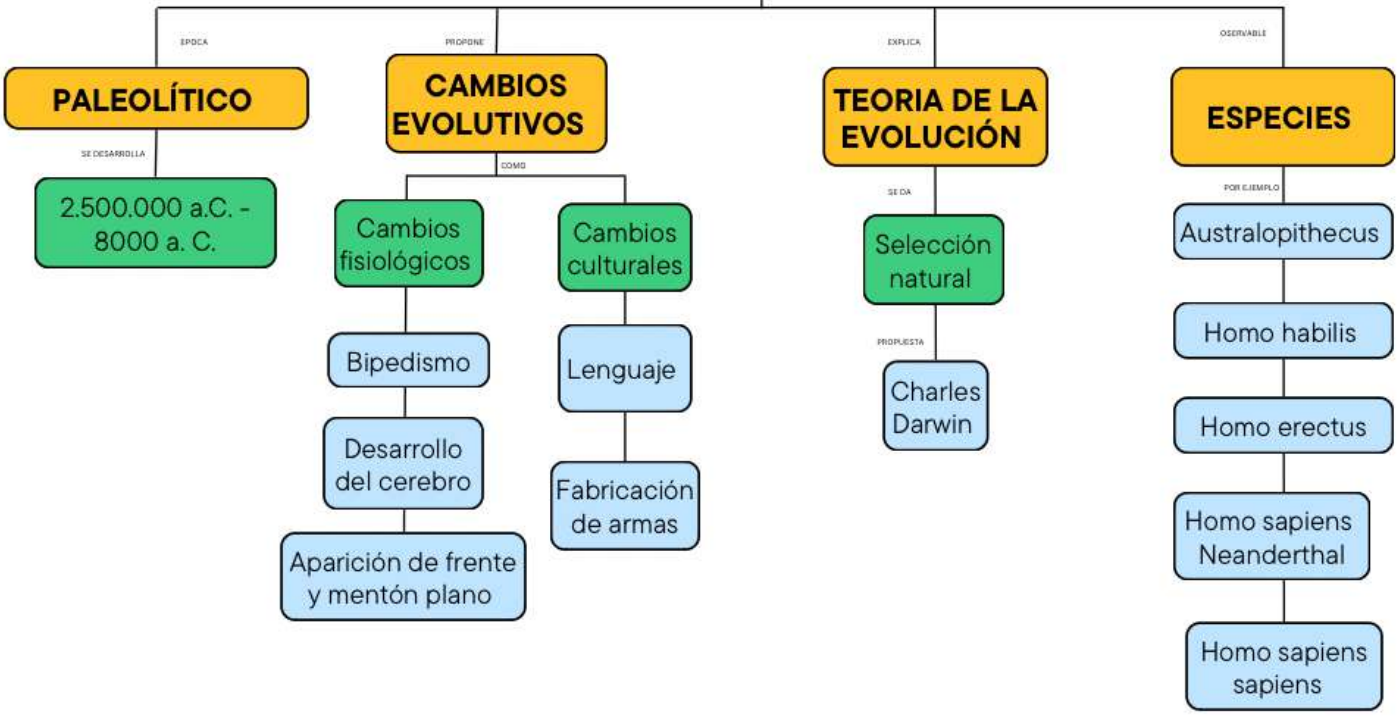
EPOCA

PALEOLÍTICO

SE DESARROLLA

2.500.000 a.C. - 8000 a. C.

PROPONE

CAMBIOS EVOLUTIVOS

COMO

Cambios fisiológicos

Bipedismo

Desarrollo del cerebro

Aparición de frente y mentón plano

Cambios culturales

Lenguaje

Fabricación de armas

EXPLICA

TEORIA DE LA EVOLUCIÓN

SE DA

Selección natural

PROPUESTA

Charles Darwin

OSERVABLE

ESPECIES

POR EJEMPLO

Australopithecus

Homo habilis

Homo erectus

Homo sapiens Neanderthal

Homo sapiens sapiens